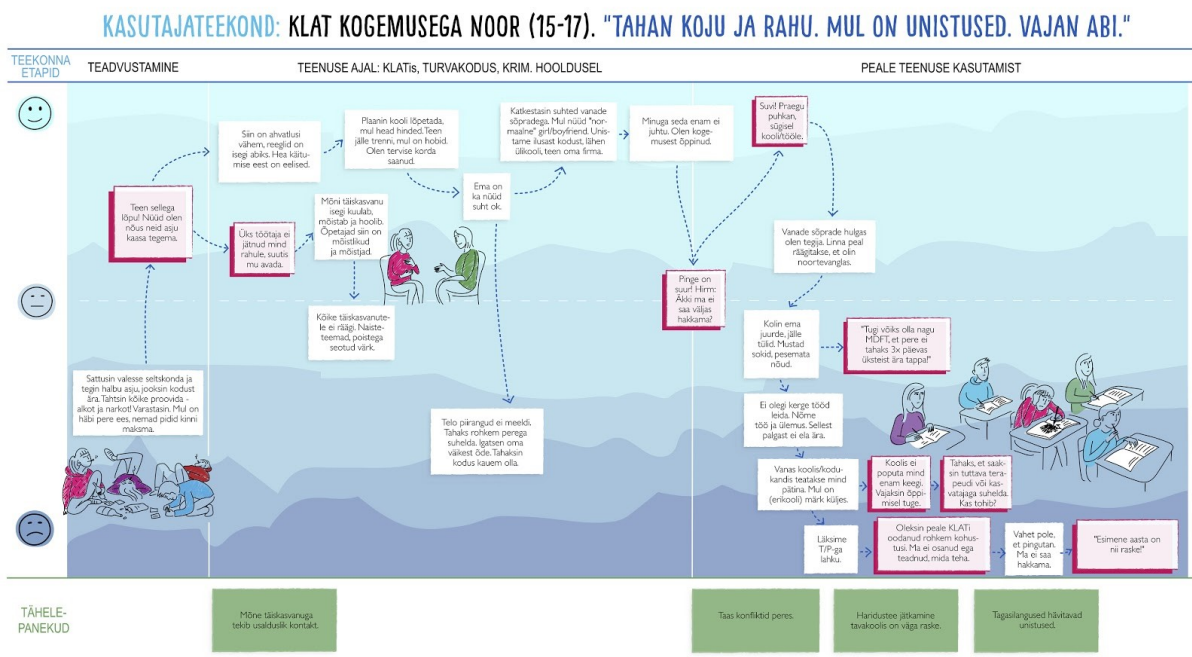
KASUTAJATEEKOND: KLAT KOGEMUSEGA NOOR (15-17). "TAHAN KOJU JA RAHU. MUL ON UNISTUSED. VAJAN ABI."

TEEKONNA ETAPID

TEADVUSTAMINE

TEENUSE AJAL: KLATis, TURVAKODUS, KRIM. HOOLDUSEL

PEALE TEENUSE KASUTAMIST

Sattusin valesse seltskonda ja tegin halbu asju, jooksin kodust ära. Tahtsin kõike proovida - alkot ja narkot! Varastasin. Mul on häbi pere ees, nemad pidid kinni maksma.

Teen sellega lõpu! Nüüd olen nõus neid asju kaasa tegema.

Siin on ahvatlusi vähem, reeglid on isegi abiks. Hea käitumise eest on eelised.

Üks töötaja ei jätnud mind rahule, suutis mu avada.

Plaanin kooli lõpetada, mul head hinded. Teen jälle trenni, mul on hobid. Olen tervise korda saanud.

Mõni täiskasvanu isegi kuulab, mõistab ja hoolib. Õpetajad siin on mõistlikud ja mõistjad.

Kõike täiskasvanutele ei räägi. Naisteteemad, poistega seotud värk.

Ema on ka nüüd suht ok.

Katkestasin suhted vanade sõpradega. Mul nüüd "normaalne" girl/boyfriend. Unistame ilusast kodust, lähen ülikooli, teen oma firma.

Telo piirangud ei meeldi. Tahaks rohkem perega suhelda. Igatsen oma väikest õde. Tahaksin kodus kauem olla.

Minuga seda enam ei juhtu. Olen kogemusest õppinud.

Pinge on suur! Hirm: Äkki ma ei saa väljas hakkama?

Suvi! Praegu puhkan, sügisel kooli/tööle.

Vanade sõprade hulgas olen tegija. Linna peal räägitakse, et olin noortevanglas.

Kolin ema juurde, jälle tülid. Mustad sokid, pesemata nõud.

"Tugi võiks olla nagu MDFT, et pere ei tahaks 3x päevas üksteist ära tappa!"

Ei olegi kerge tööd leida. Nõme töö ja ülemus. Sellest palgast ei ela ära.

Vanas koolis/kodukandis teatakse mind pätina. Mul on (erikooli) märk küljes.

Koolis ei poputa mind enam keegi. Vajaksin õppimisel tuge.

Tahaks, et saaksin tuttava terapeudi või kasvatajaga suhelda. Kas tohib?

Läksime T/P-ga lahku.

Oleksin peale KLATi oodanud rohkem kohustusi. Ma ei osanud ega teadnud, mida teha.

Vahet pole, et pingutan. Ma ei saa hakkama.

"Esimene aasta on nii raske!"

TÄHELEPANEKUD

Mõne täiskasvanuga tekib usalduslik kontakt.

Taas konfliktid peres.

Haridustee jätkamine tavakoolis on väga raske.

Tagasilangused hävitavad unistused.